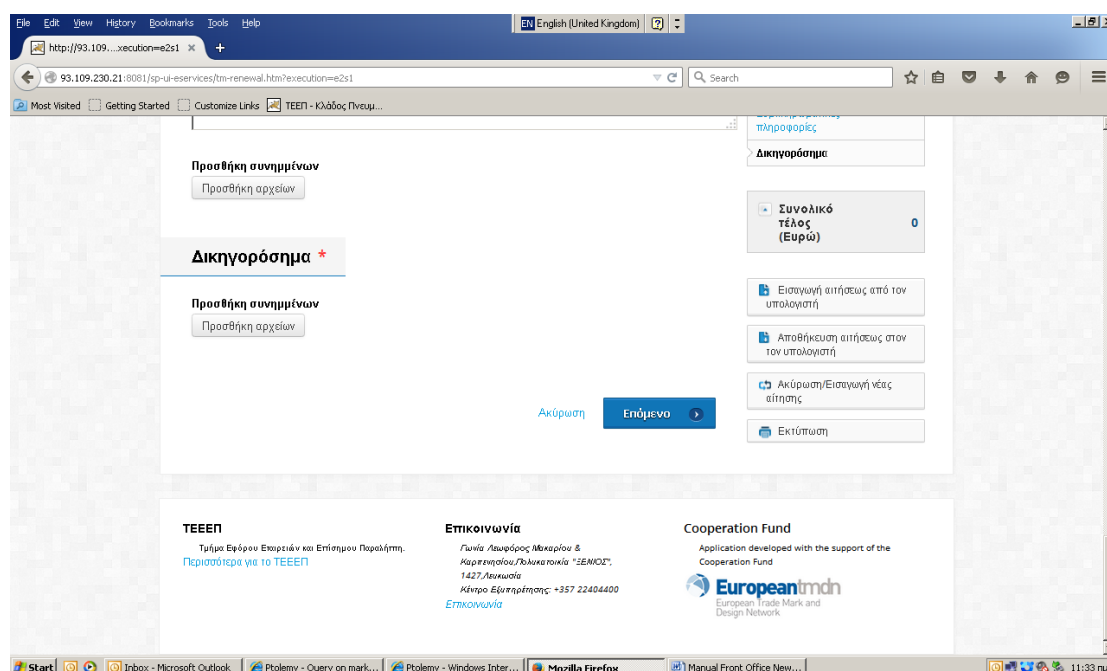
File Edit View History Bookmarks Tools Help
EN English (United Kingdom)
http://93.109....xecution=e2s1 ×
93.109.230.21:8081/sp-ui-eservices/tm-renewal.htm?execution=e2s1
Search
Most Visited Getting Started Customize Links ΤΕΕΠ - Κλάδος Πνευμ...

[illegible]
πληροφορίες
Δικηγορόσημα

Προσθήκη συνημμένων
Προσθήκη αρχείων

Συνολικό τέλος (Ευρώ) 0

Δικηγορόσημα *

Προσθήκη συνημμένων
Προσθήκη αρχείων

Εισαγωγή αιτήσεως από τον υπολογιστή
Αποθήκευση αιτήσεως στον τον υπολογιστή
Ακύρωση/Εισαγωγή νέας αίτησης
Εκτύπωση

Ακύρωση
Επόμενο

ΤΕΕΕΠ
Τμήμα Εφόρου Εταιρειών και Επίσημου Παραλήπτη.
Περισσότερα για το ΤΕΕΕΠ

Επικοινωνία
Γωνία Λεωφόρος Μακαρίου & Καρπενησίου,Πολυκατοικία "ΞΕΝΙΟΣ", 1427,Λευκωσία
Κέντρο Εξυπηρέτησης: +357 22404400
Επικοινωνία

Cooperation Fund
Application developed with the support of the Cooperation Fund
Europeantmdn
European Trade Mark and Design Network

Start Inbox - Microsoft Outlook Ptolemy - Query on mark... Ptolemy - Windows Inter... Mozilla Firefox Manual Front Office New... 11:33 πμ